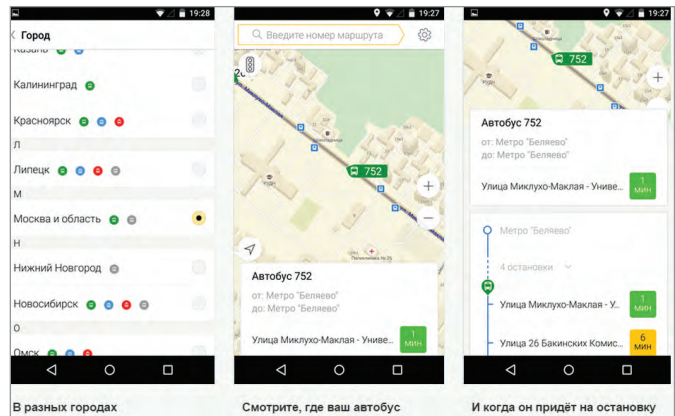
19:28

Город

Казань

Калининград

Красноярск

Л

Липецк

М

Москва и область

Н

Нижний Новгород

Новосибирск

О

Омск

В разных городах

19:27

Введите номер маршрута

752

Автобус 752

от: Метро "Беляево"

до: Метро "Беляево"

Улица Миклухо-Маклая - Униве...

1 мин

Смотрите, где ваш автобус

19:27

752

Автобус 752

от: Метро "Беляево"

до: Метро "Беляево"

Улица Миклухо-Маклая - Униве...

1 мин

Метро "Беляево"

4 остановки

Улица Миклухо-Маклая - У...

1 мин

Улица 26 Бакинских Комис...

6 мин

И когда он придёт на остановку